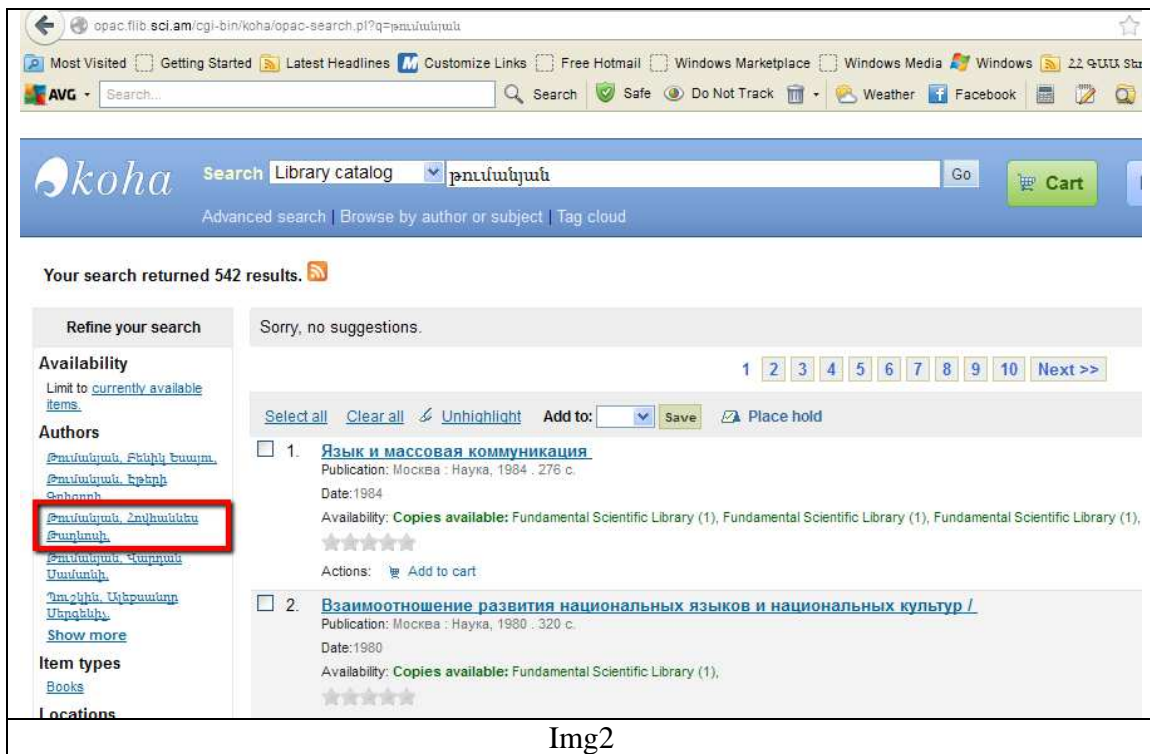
opac.flib.sci.am/cgi-bin/koha/opac-search.pl?q=թումանյան

Most Visited Getting Started Latest Headlines Customize Links Free Hotmail Windows Marketplace Windows Media Windows 22 ԳԱԱ Stu

AVG Search... Search Safe Do Not Track Weather Facebook

koha Search Library catalog թումանյան Go Cart

Advanced search | Browse by author or subject | Tag cloud

Your search returned 542 results.

Refine your search

Sorry, no suggestions.

Availability

Limit to currently available items.

Authors

Թումանյան, Բենիկ Եսայու.

Թումանյան, Էրերի Գրիգորի

Թումանյան, Հովհաննես Թադևոսի.

Թումանյան, Վարդան Սամսոնի.

Դուշկին, Ալեքսանդր Սերգեևիչ.

Show more

Item types

Books

Locations

1 2 3 4 5 6 7 8 9 10 Next >>

Select all Clear all Unhighlight Add to: Save Place hold

1. Язык и массовая коммуникация
Publication: Москва : Наука, 1984 . 276 с.
Date: 1984
Availability: Copies available: Fundamental Scientific Library (1), Fundamental Scientific Library (1), Fundamental Scientific Library (1),
Actions: Add to cart

2. Взаимоотношение развития национальных языков и национальных культур /
Publication: Москва : Наука, 1980 . 320 с.
Date: 1980
Availability: Copies available: Fundamental Scientific Library (1),

Img2